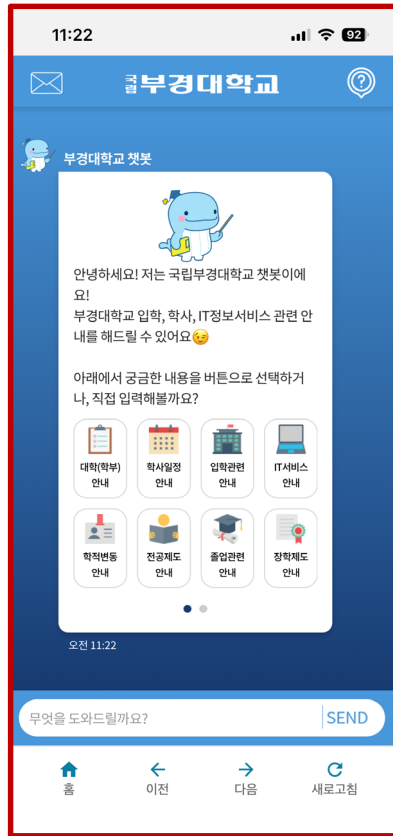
11:22

92

국립 부경대학교

부경대학교 챗봇

안녕하세요! 저는 국립부경대학교 챗봇이에요!
부경대학교 입학, 학사, IT정보서비스 관련 안내를 해드릴 수 있어요😉

아래에서 궁금한 내용을 버튼으로 선택하거나, 직접 입력해볼까요?

대학(학부) 안내

학사일정 안내

입학관련 안내

IT서비스 안내

학적변동 안내

전공제도 안내

졸업관련 안내

장학제도 안내

오전 11:22

무엇을 도와드릴까요?

SEND

홈

이전

다음

새로고침